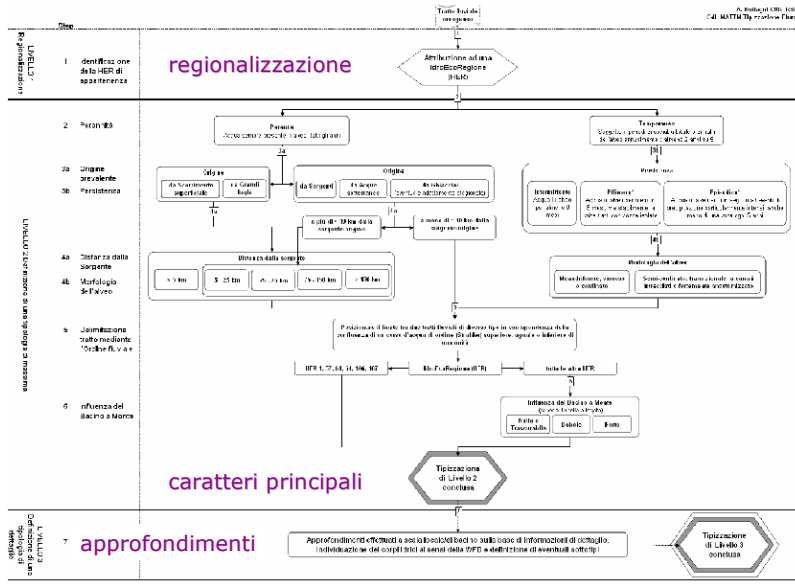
Step

Tratto fluviale omogeneo

A. Buffagni CNR IRSA
CdL MATTM Tipizzazione Fiumi

LIVELLO 1 Regionalizzazione

1 Identificazione della HER di appartenenza

regionalizzazione

Attribuzione ad una IdroEcoRegione (HER)

2 Perennità

Perenne
Acque sempre presenti in alveo tutto l'anno

Temporaneo
Soggetto a periodi di asciutta totale o parziale dell'alveo almeno ogni 2 anni su 5

3a Origine prevalente

3b Persistenza

Origine
da Scorrimento superficiale
da Grandi laghi

Origine
da Sorgenti
da Acque sotterranee
da Ghiacciai

Persistenza

Intermittente
Episodico*
Effimero*

4a Distanza dalla Sorgente

4b Morfologia dell'alveo

entro gli ~10 km dalla sorgente/origine

a meno di ~10 km dalla sorgente/origine

Distanza dalla sorgente
< 5 km
5 - 25 km
25 - 75 km
75 - 150 km
> 150 km

Morfologia dell'alveo
Meandriforme, sinuoso o confinato
Semiconfinato, transizionale, a canali intrecciati o fortemente anastomizzato

LIVELLO 2 Definizione di una tipologia di massima

5 Delimitazione tratto mediante "Ordine fluviale"

Posizionare il limite tra due tratti fluviali di diverso tipo in corrispondenza della confluenza di un corso d'acqua di ordine (Strahler) superiore, uguale o inferiore di un'unità

HER 1, 2, 3, 4, 5, 6, 7

IdroEcoRegione (HER)

tutte le altre HER

6 Influenza del Bacino a Monte

Influenza del Bacino a Monte
Debole
Forte
Nulla o Trascurabile

caratteri principali

Tipizzazione di Livello 2 conclusa

LIVELLO 3 Definizione di una tipologia di dettaglio

7 approfondimenti

Approfondimenti effettuati a scala locale/di bacino sulla base di informazioni di dettaglio. Individuazione dei corpi idrici ai sensi della WFD e definizione di eventuali sottotipi

Tipizzazione di Livello 3 conclusa